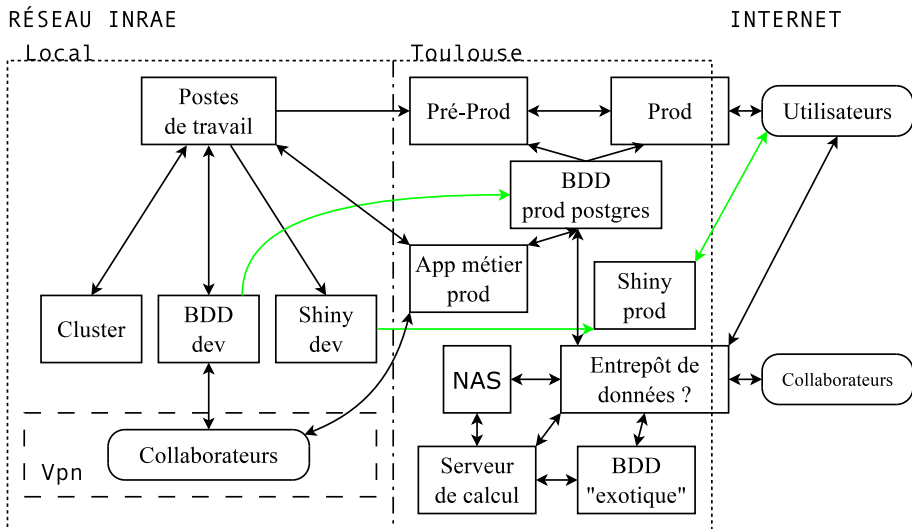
RÉSEAU INRAE

INTERNET

Local

Toulouse

Postes de travail

Pré-Prod

Prod

Utilisateurs

BDD prod postgres

App métier prod

Shiny prod

Cluster

BDD dev

Shiny dev

NAS

Entrepôt de données ?

Collaborateurs

Vpn

Collaborateurs

Serveur de calcul

BDD "exotique"